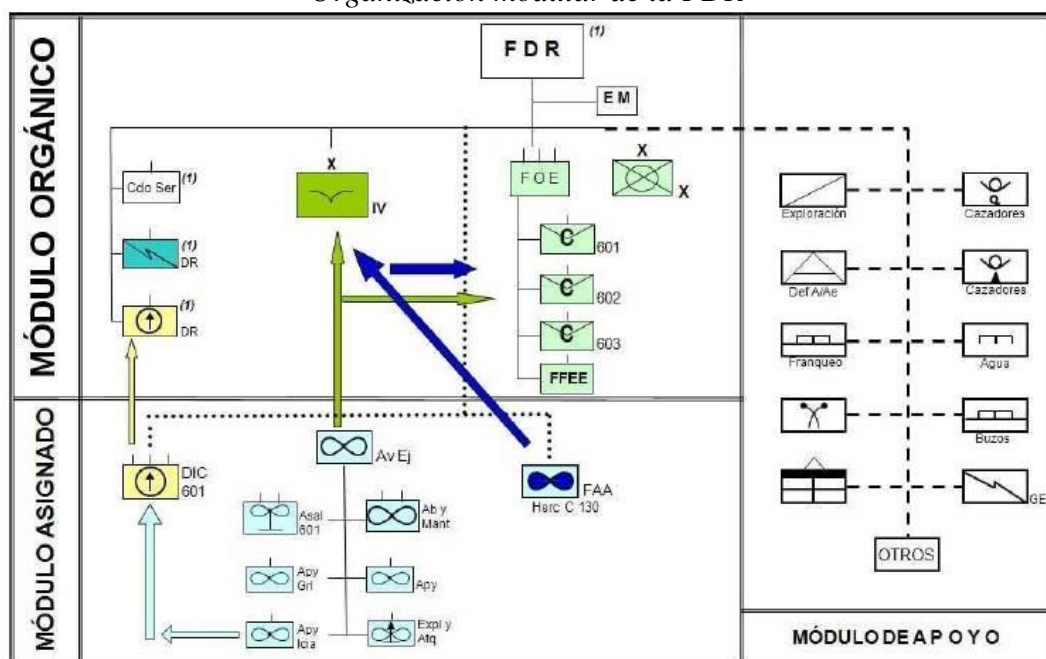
Organización modular de la FDR

MÓDULO ORGÁNICO

FDR (1)

EM

X

IV

FOE

X

X

Cdo Ser (1)

(1) DR

(1) DR

C 601

C 602

C 603

FFEE

Exploración

Cazadores

Def A/Ae

Cazadores

Franqueo

Agua

Buzos

GE

OTROS

MÓDULO ASIGNADO

DIC 601

Av Ej

FAA

Herc C 130

Asal 601

Ab y Mant

Apy Grl

Apy

Apy Icia

Expl y Atq

MÓDULO DE APOYO